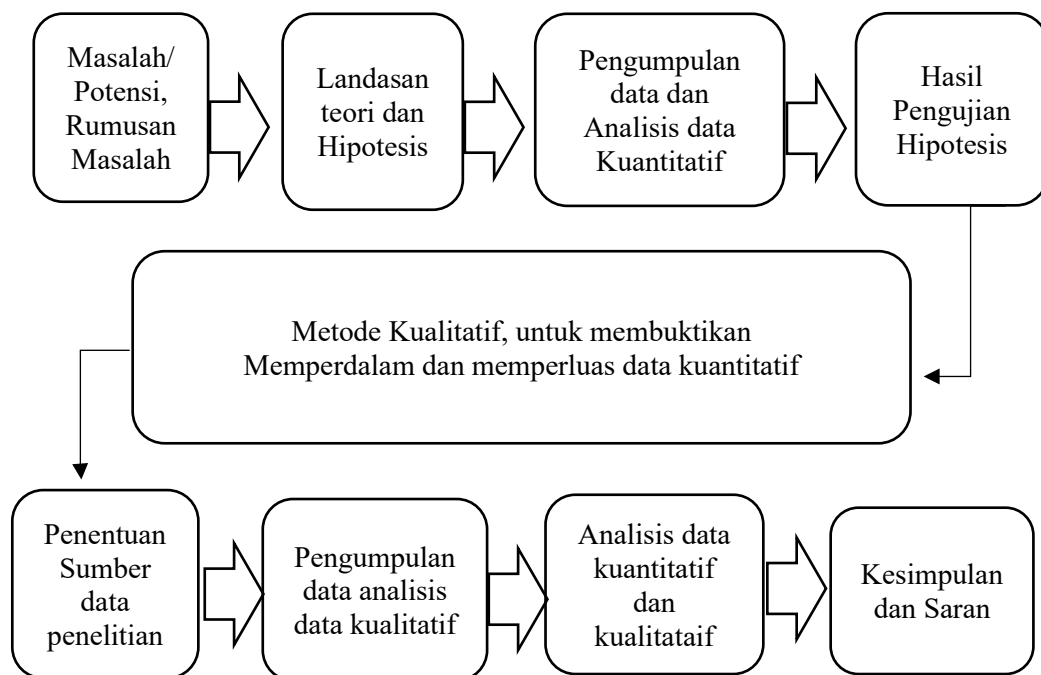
Masalah/ Potensi, Rumusan Masalah

Landasan teori dan Hipotesis

Pengumpulan data dan Analisis data Kuantitatif

Hasil Pengujian Hipotesis

Metode Kualitatif, untuk membuktikan Memperdalam dan memperluas data kuantitatif

Penentuan Sumber data penelitian

Pengumpulan data analisis data kualitatif

Analisis data kuantitatif dan kualitataif

Kesimpulan dan Saran